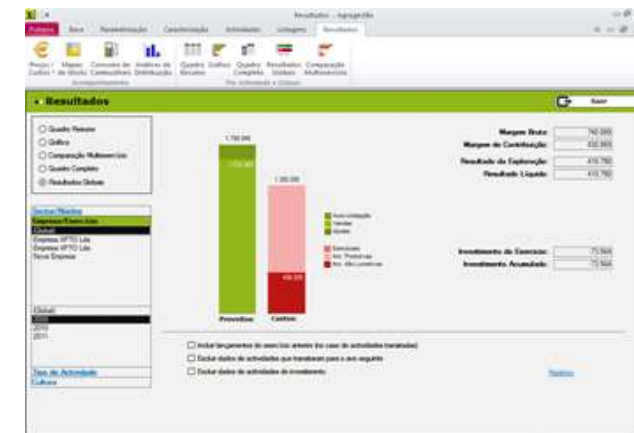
Resultados - Agrogestão

Ficheiro | Base | Parametrização | Caracterização | Actividades | Listagens | Resultados

Preços / Custos | Mapas de Stocks | Consumo de Comunidades | Análise de Distribuição | Quadro Resumo | Gráfico | Quadro Completo | Resultados Globais | Comparação Multiexercícios

Resultados

Sair

○ Quadro Resumo
○ Gráfico
○ Comparação Multiexercícios
○ Quadro Completo
◉ Resultados Globais

Sector/Núcleo
Empresa/Exercício
Global
Empresa VPTO Lda
Empresa VPTO Lda
Nova Empresa

Global
2009
2010
2011

Tipo de Actividade
Cultura

1.790.846
1.550.466
1.380.056
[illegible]

Auto-Utilização
Vendas
Ajudas

Exercício
Ant. Produtivas
Ant. não Lucrativas

Proveitos
Custos

Margem Bruta: 740.889
Margem de Contribuição: 630.869
Resultado da Exploração: 410.790
Resultado Líquido: 410.790

Investimento do Exercício: 73.564
Investimento Acumulado: 73.564

☐ Incluir lançamentos de exercícios anteriores (no caso de actividades transitadas)
☐ Excluir dados de actividades que transitaram para o ano seguinte
☐ Excluir dados de actividades de investimento

Registos